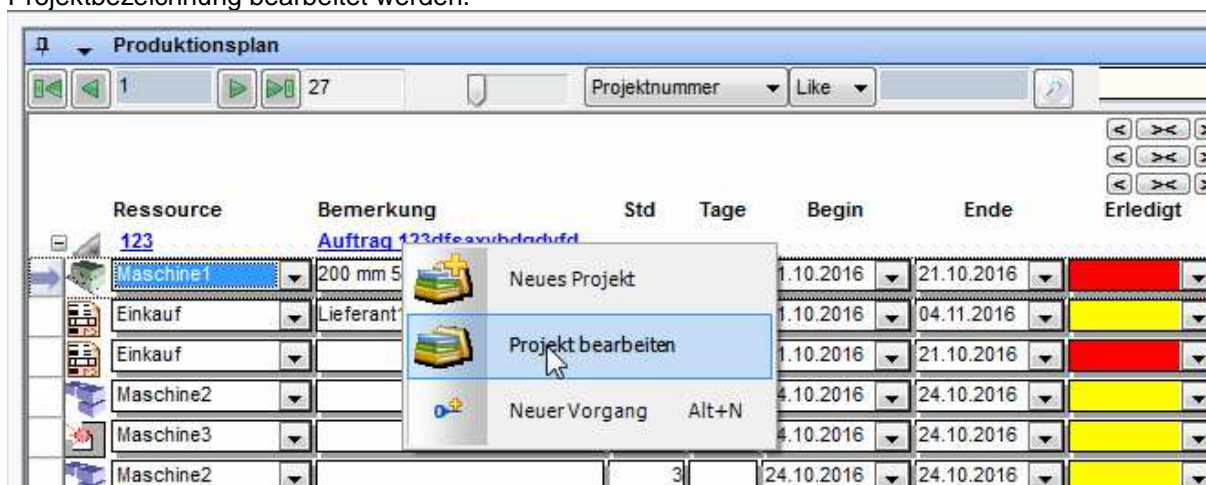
Projektbezeichnung bearbeitet werden.

Produktionsplan

1 27 Projektnummer Like

| Ressource | Bemerkung | Std | Tage | Begin | Ende | Erledigt |
|---|---|---|---|---|---|---|
| 123 | Auftrag 123dfsaxybdgdyfd | | | | | |
| Maschine1 | 200 mm 5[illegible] | | | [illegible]1.10.2016 | 21.10.2016 | |
| Einkauf | Lieferant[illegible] | | | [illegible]1.10.2016 | 04.11.2016 | |
| Einkauf | | | | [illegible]1.10.2016 | 21.10.2016 | |
| Maschine2 | | | | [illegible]4.10.2016 | 24.10.2016 | |
| Maschine3 | | | | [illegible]4.10.2016 | 24.10.2016 | |
| Maschine2 | | 3 | | 24.10.2016 | 24.10.2016 | |

Neues Projekt
Projekt bearbeiten
Neuer Vorgang Alt+N